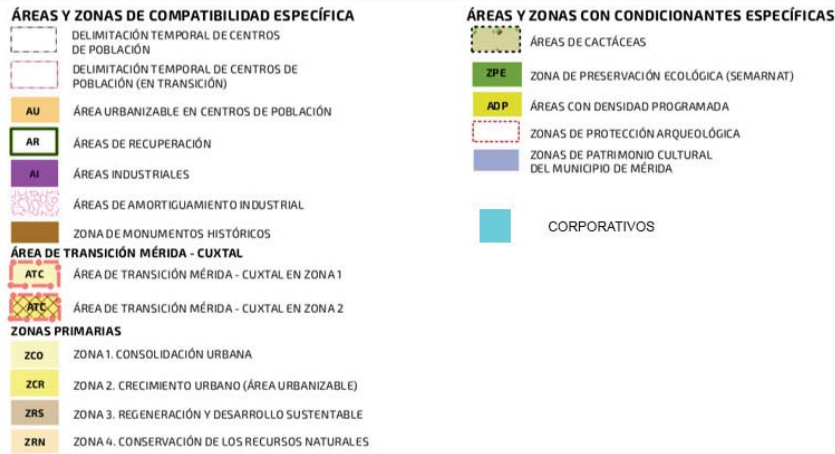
ÁREAS Y ZONAS DE COMPATIBILIDAD ESPECÍFICA

DELIMITACIÓN TEMPORAL DE CENTROS DE POBLACIÓN

DELIMITACIÓN TEMPORAL DE CENTROS DE POBLACIÓN (EN TRANSICIÓN)

AU ÁREA URBANIZABLE EN CENTROS DE POBLACIÓN

AR ÁREAS DE RECUPERACIÓN

AI ÁREAS INDUSTRIALES

ÁREAS DE AMORTIGUAMIENTO INDUSTRIAL

ZONA DE MONUMENTOS HISTÓRICOS

ÁREA DE TRANSICIÓN MÉRIDA - CUXTAL

ATC ÁREA DE TRANSICIÓN MÉRIDA - CUXTAL EN ZONA 1

ATC ÁREA DE TRANSICIÓN MÉRIDA - CUXTAL EN ZONA 2

ZONAS PRIMARIAS

ZCO ZONA 1. CONSOLIDACIÓN URBANA

ZCR ZONA 2. CRECIMIENTO URBANO (ÁREA URBANIZABLE)

ZRS ZONA 3. REGENERACIÓN Y DESARROLLO SUSTENTABLE

ZRN ZONA 4. CONSERVACIÓN DE LOS RECURSOS NATURALES

ÁREAS Y ZONAS CON CONDICIONANTES ESPECÍFICAS

ÁREAS DE CACTÁCEAS

ZPE ZONA DE PRESERVACIÓN ECOLÓGICA (SEMARNAT)

ADP ÁREAS CON DENSIDAD PROGRAMADA

ZONAS DE PROTECCIÓN ARQUEOLÓGICA

ZONAS DE PATRIMONIO CULTURAL DEL MUNICIPIO DE MÉRIDA

CORPORATIVOS